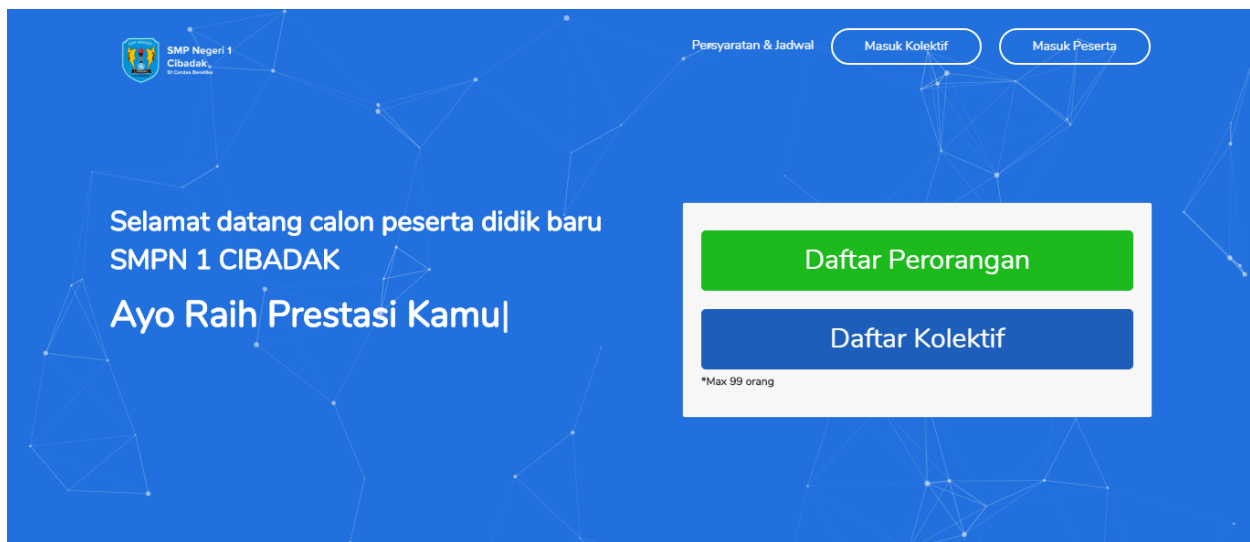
SMP Negeri 1 Cibadak
SI Cerdas Beretika

Persyaratan & Jadwal
Masuk Kolektif
Masuk Peserta

Selamat datang calon peserta didik baru SMPN 1 CIBADAK

Ayo Raih Prestasi Kamu|

Daftar Perorangan

Daftar Kolektif

*Max 99 orang